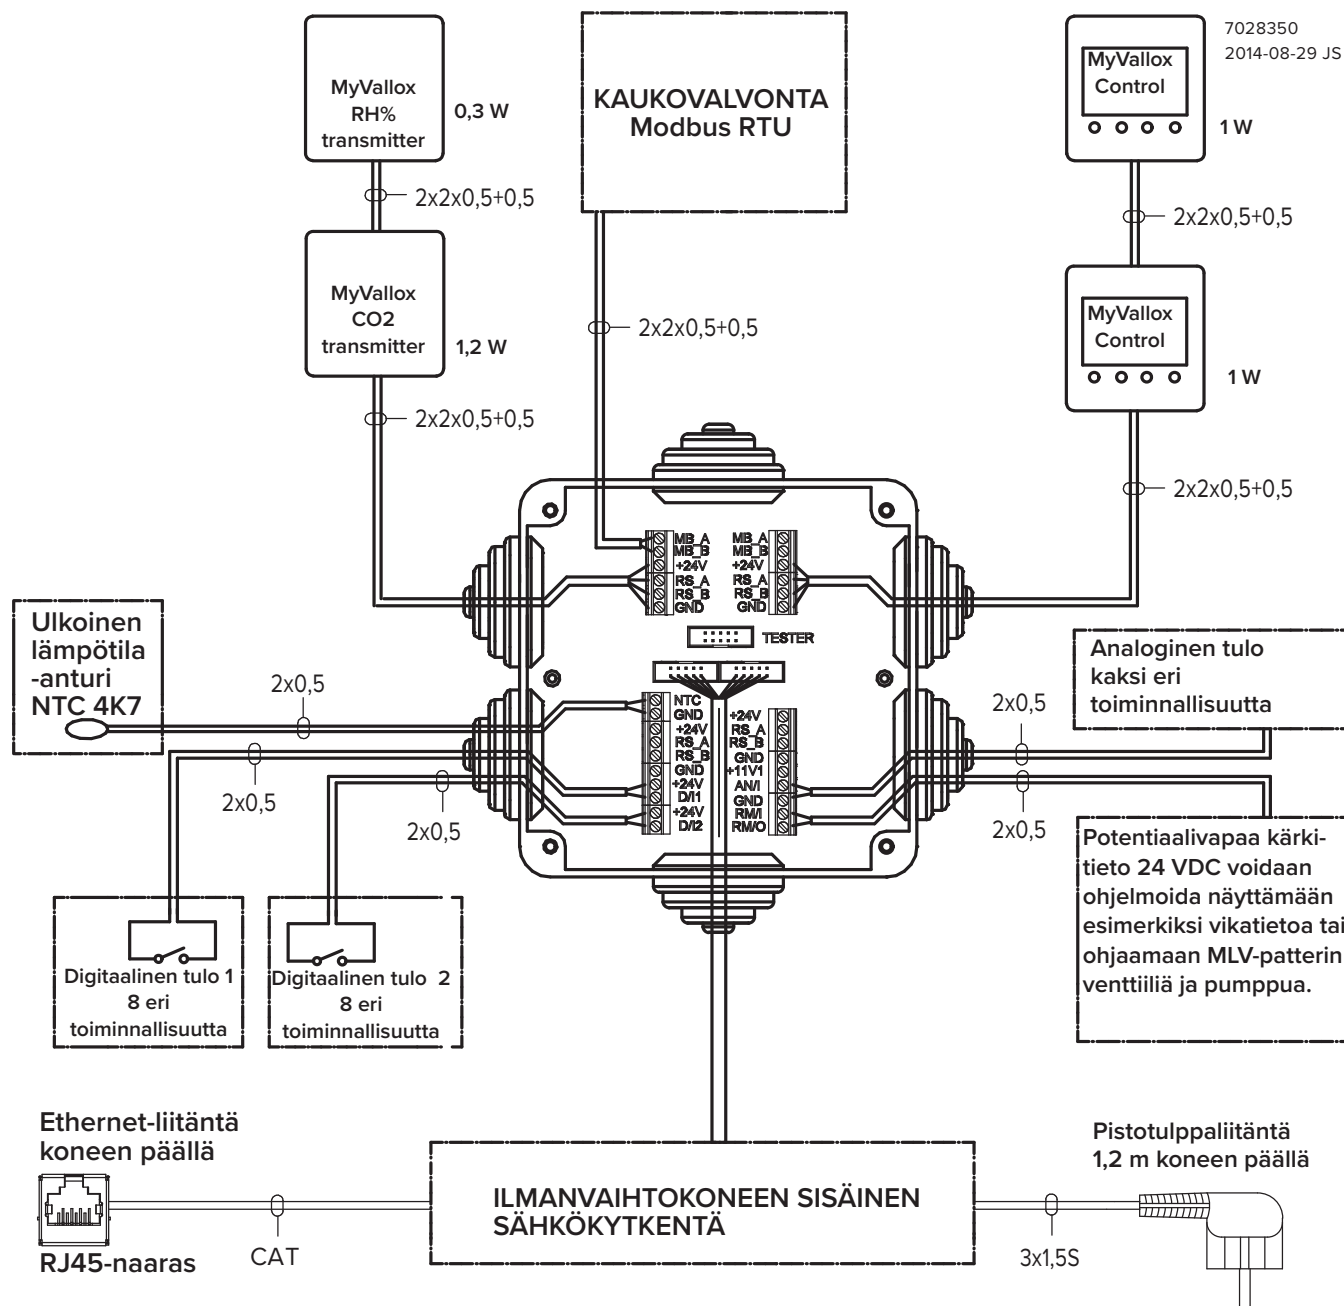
7028350
2014-08-29 JS

MyVallox RH% transmitter
0,3 W
2x2x0,5+0,5

MyVallox CO2 transmitter
1,2 W
2x2x0,5+0,5

KAUKOVALVONTA Modbus RTU
2x2x0,5+0,5

MyVallox Control
1 W
2x2x0,5+0,5

MyVallox Control
1 W
2x2x0,5+0,5

MB_A
MB_B
+24V
RS_A
RS_B
GND

MB_A
MB_B
+24V
RS_A
RS_B
GND

TESTER

NTC
GND
+24V
RS_A
RS_B
GND
+24V
DI/1
+24V
DI/2

+24V
RS_A
RS_B
GND
+11V1
AN/I
GND
RM/I
RM/O

Ulkoinen lämpötila -anturi NTC 4K7
2x0,5
2x0,5
2x0,5

Analoginen tulo kaksi eri toiminnallisuutta
2x0,5
2x0,5

Potentiaalivapaa kärkitieto 24 VDC voidaan ohjelmoida näyttämään esimerkiksi vikatietoa tai ohjaamaan MLV-patterin venttiiliä ja pumppua.

Digitaalinen tulo 1
8 eri toiminnallisuutta

Digitaalinen tulo 2
8 eri toiminnallisuutta

Ethernet-liitäntä koneen päällä
RJ45-naaras
CAT

ILMANVAIHTOKONEEN SISÄINEN SÄHKÖKYTKENTÄ

Pistotulppaliitäntä 1,2 m koneen päällä
3x1,5S